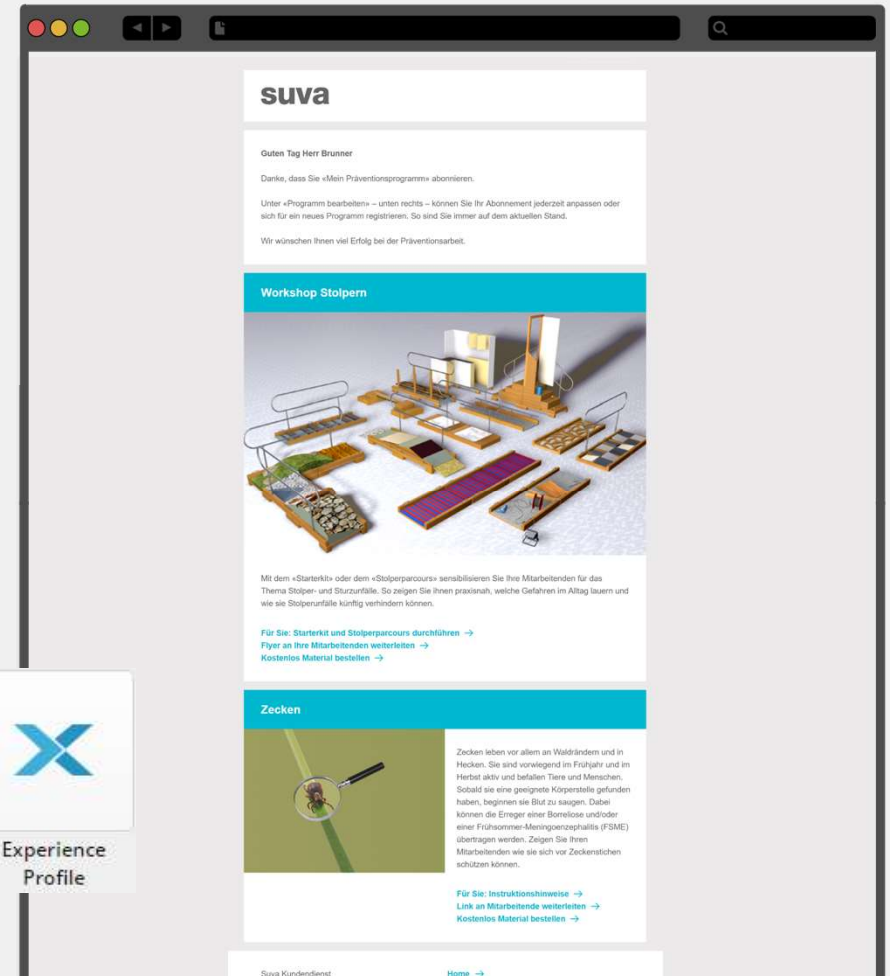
suva

Guten Tag Herr Brunner

Danke, dass Sie «Mein Präventionsprogramm» abonnieren.

Unter «Programm bearbeiten» – unten rechts – können Sie Ihr Abonnement jederzeit anpassen oder sich für ein neues Programm registrieren. So sind Sie immer auf dem aktuellen Stand.

Wir wünschen Ihnen viel Erfolg bei der Präventionsarbeit.

Workshop Stolpern

Mit dem «Starterkit» oder dem «Stolperparcours» sensibilisieren Sie Ihre Mitarbeitenden für das Thema Stolper- und Sturzunfälle. So zeigen Sie Ihnen praxisnah, welche Gefahren im Alltag lauern und wie sie Stolperunfälle künftig verhindern können.

Für Sie: Starterkit und Stolperparcours durchführen →
Flyer an Ihre Mitarbeitenden weiterleiten →
Kostenlos Material bestellen →

Zecken

Zecken leben vor allem an Waldrändern und in Hecken. Sie sind vorwiegend im Frühjahr und im Herbst aktiv und befallen Tiere und Menschen. Sobald sie eine geeignete Körperstelle gefunden haben, beginnen sie Blut zu saugen. Dabei können die Erreger einer Borreliose und/oder einer Frühsommer-Meningoenzephalitis (FSME) übertragen werden. Zeigen Sie Ihren Mitarbeitenden wie sie sich vor Zeckenstichen schützen können.

Für Sie: Instruktionshinweise →
Link an Mitarbeitende weiterleiten →
Kostenlos Material bestellen →

Suva Kundendienst

Home →

Experience Profile